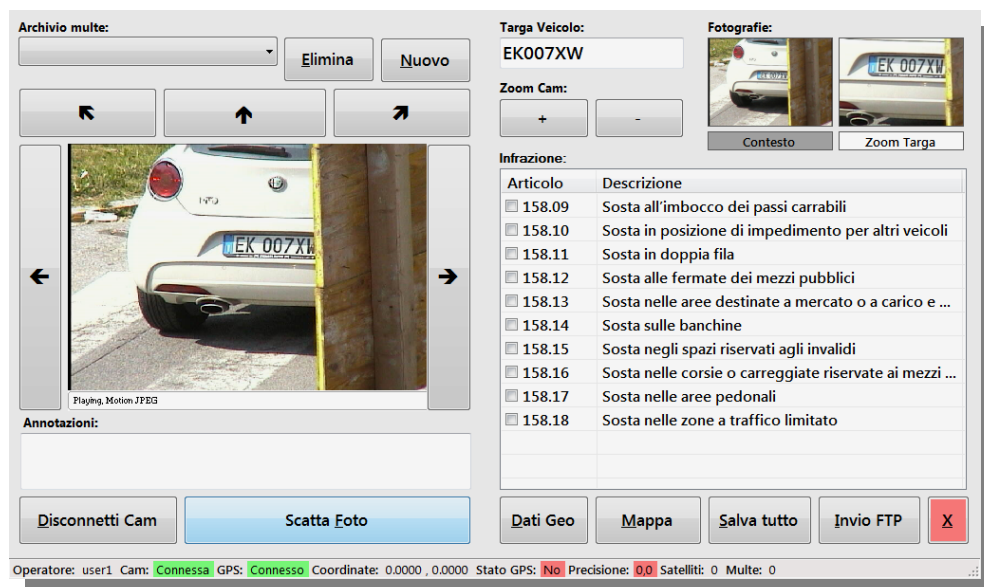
Archivio multe:

Elimina

Nuovo

Targa Veicolo:

EK007XW

Zoom Cam:

+

-

Fotografie:

EK 007XW

EK 007XW

Contesto

Zoom Targa

EK 007XW

Playing, Motion JPEG

Annotazioni:

Infrazione:

| Articolo | Descrizione |
|---|---|
| 158.09 | Sosta all'imbocco dei passi carrabili |
| 158.10 | Sosta in posizione di impedimento per altri veicoli |
| 158.11 | Sosta in doppia fila |
| 158.12 | Sosta alle fermate dei mezzi pubblici |
| 158.13 | Sosta nelle aree destinate a mercato o a carico e ... |
| 158.14 | Sosta sulle banchine |
| 158.15 | Sosta negli spazi riservati agli invalidi |
| 158.16 | Sosta nelle corsie o carreggiate riservate ai mezzi ... |
| 158.17 | Sosta nelle aree pedonali |
| 158.18 | Sosta nelle zone a traffico limitato |

Disconnetti Cam

Scatta Foto

Dati Geo

Mappa

Salva tutto

Invio FTP

X

Operatore: user1 Cam: Connessa GPS: Connesso Coordinate: 0.0000 , 0.0000 Stato GPS: No Precisione: 0,0 Satelliti: 0 Multe: 0